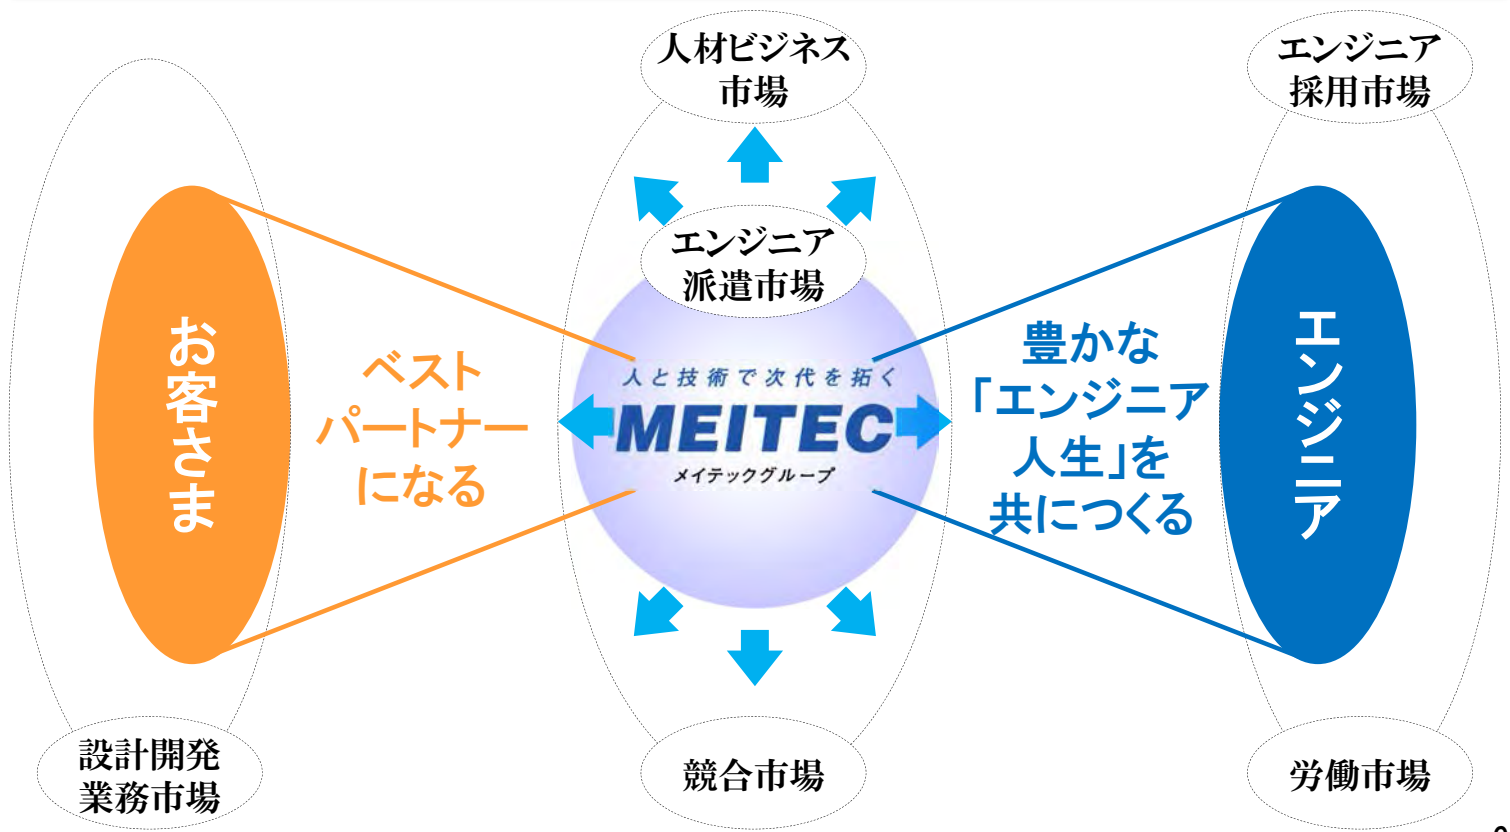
人材ビジネス市場

エンジニア採用市場

エンジニア派遣市場

お客さま

ベストパートナーになる

人と技術で次代を拓く
MEITEC
メイテックグループ

豊かな「エンジニア人生」を共につくる

エンジニア

設計開発業務市場

競合市場

労働市場